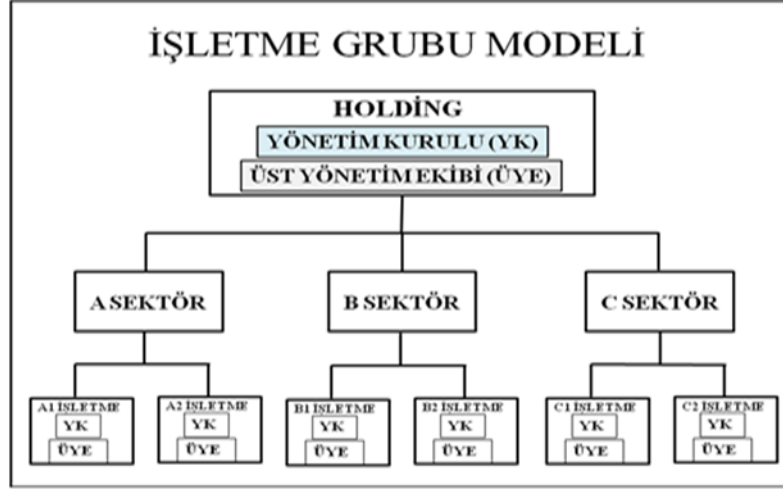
İŞLETME GRUBU MODELİ

HOLDİNG

YÖNETİM KURULU (YK)

ÜST YÖNETİM EKİBİ (ÜYE)

A SEKTÖR

B SEKTÖR

C SEKTÖR

A1 İŞLETME
YK
ÜYE

A2 İŞLETME
YK
ÜYE

B1 İŞLETME
YK
ÜYE

B2 İŞLETME
YK
ÜYE

C1 İŞLETME
YK
ÜYE

C2 İŞLETME
YK
ÜYE